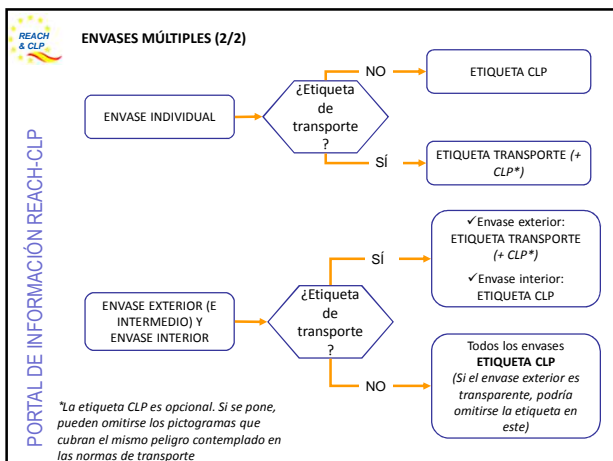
REACH & CLP

ENVASES MÚLTIPLES (2/2)

PORTAL DE INFORMACIÓN REACH-CLP

ENVASE INDIVIDUAL

¿Etiqueta de transporte ?

NO

ETIQUETA CLP

SÍ

ETIQUETA TRANSPORTE *(+ CLP*)*

ENVASE EXTERIOR (E INTERMEDIO) Y ENVASE INTERIOR

¿Etiqueta de transporte ?

SÍ

✓Envase exterior: ETIQUETA TRANSPORTE *(+ CLP*)*

✓Envase interior: ETIQUETA CLP

NO

Todos los envases **ETIQUETA CLP** *(Si el envase exterior es transparente, podría omitirse la etiqueta en este)*

*\*La etiqueta CLP es opcional. Si se pone, pueden omitirse los pictogramas que cubran el mismo peligro contemplado en las normas de transporte*